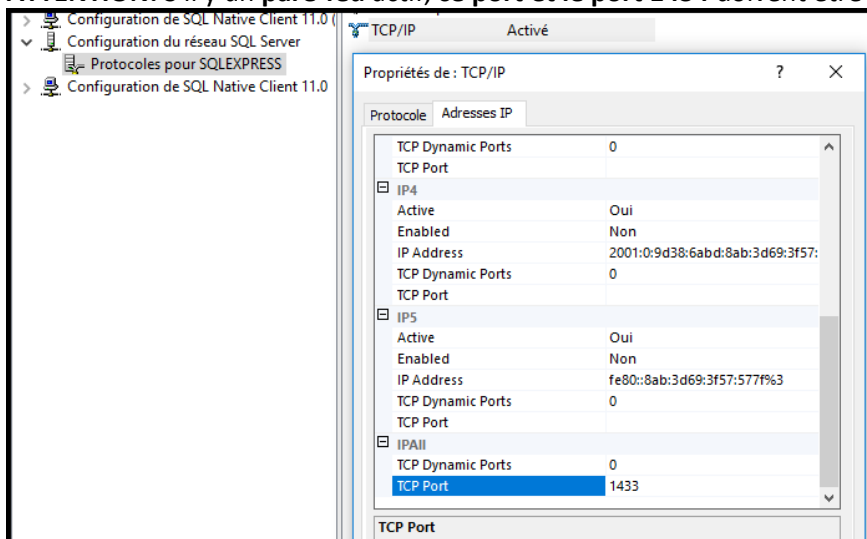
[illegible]

Configuration de SQL Native Client 11.0 (
Configuration du réseau SQL Server
Protocoles pour SQLEXPRESS
Configuration de SQL Native Client 11.0

TCP/IP Activé

Propriétés de : TCP/IP ? X

Protocole Adresses IP

| | |
|---|---|
| TCP Dynamic Ports | 0 |
| TCP Port | |
| IP4 | |
| Active | Oui |
| Enabled | Non |
| IP Address | 2001:0:9d38:6abd:8ab:3d69:3f57: |
| TCP Dynamic Ports | 0 |
| TCP Port | |
| IP5 | |
| Active | Oui |
| Enabled | Non |
| IP Address | fe80::8ab:3d69:3f57:577f%3 |
| TCP Dynamic Ports | 0 |
| TCP Port | |
| IPAll | |
| TCP Dynamic Ports | 0 |
| TCP Port | 1433 |

TCP Port